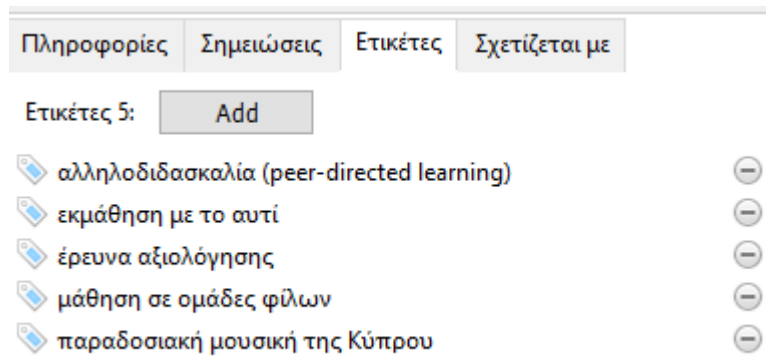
Πληροφορίες | Σημειώσεις | Ετικέτες | Σχετίζεται με

Ετικέτες 5: Add

αλληλοδιδασκαλία (peer-directed learning)
εκμάθηση με το αυτί
έρευνα αξιολόγησης
μάθηση σε ομάδες φίλων
παραδοσιακή μουσική της Κύπρου